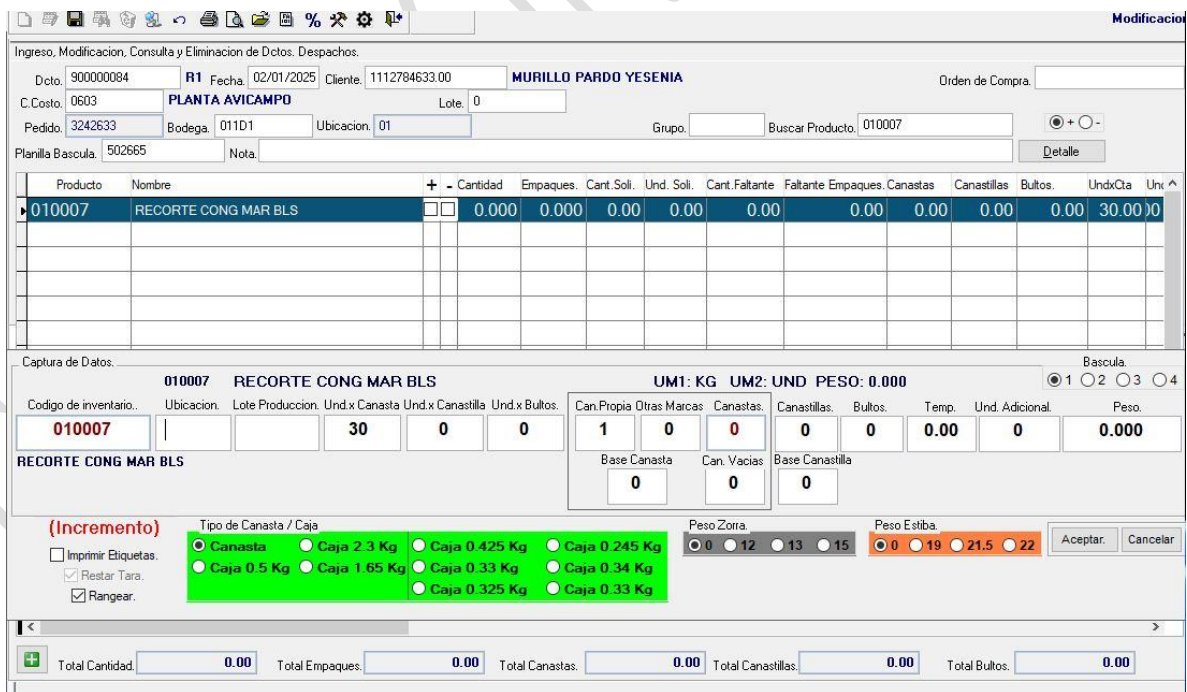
% Modificacion

Ingreso, Modificacion, Consulta y Eliminacion de Dctos. Despachos.

Dcto. 900000084 R1 Fecha. 02/01/2025 Cliente. 1112784633.00 MURILLO PARDO YESENIA Orden de Compra.

C.Costo. 0603 PLANTA AVICAMPO Lote. 0

Pedido. 3242633 Bodega. 011D1 Ubicacion. 01 Grupo. Buscar Producto. 010007 + -

Planilla Bascula. 502665 Nota. Detalle

| Producto | Nombre | + | - | Cantidad | Empaques. | Cant.Soli. | Und. Soli. | Cant.Faltante | Faltante Empaques. | Canastas | Canastillas | Bultos. | UndxCta | Un |
|---|---|---|---|---|---|---|---|---|---|---|---|---|---|---|
| 010007 | RECORTE CONG MAR BLS | | | 0.000 | 0.000 | 0.00 | 0.00 | 0.00 | 0.00 | 0.00 | 0.00 | 0.00 | 30.00 | 0 |

Captura de Datos.

010007 RECORTE CONG MAR BLS UM1: KG UM2: UND PESO: 0.000

Bascula. 1 2 3 4

| Codigo de inventario.. | Ubicacion. | Lote Produccion. | Und.x Canasta | Und.x Canastilla | Und.x Bultos. | Can.Propia | Otras Marcas | Canastas. | Canastillas. | Bultos. | Temp. | Und. Adicional. | Peso. |
|---|---|---|---|---|---|---|---|---|---|---|---|---|---|
| 010007 | | | 30 | 0 | 0 | 1 | 0 | 0 | 0 | 0 | 0.00 | 0 | 0.000 |

RECORTE CONG MAR BLS

Base Canasta 0 Can. Vacias 0 Base Canastilla 0

(Incremento)

Imprimir Etiquetas.
Restar Tara.
Rangear.

Tipo de Canasta / Caja
Canasta Caja 2.3 Kg Caja 0.425 Kg Caja 0.245 Kg
Caja 0.5 Kg Caja 1.65 Kg Caja 0.33 Kg Caja 0.34 Kg
Caja 0.325 Kg Caja 0.33 Kg

Peso Zorra.
0 12 13 15

Peso Estiba.
0 19 21.5 22

Aceptar. Cancelar

Total Cantidad. 0.00 Total Empaques. 0.00 Total Canastas. 0.00 Total Canastillas. 0.00 Total Bultos. 0.00